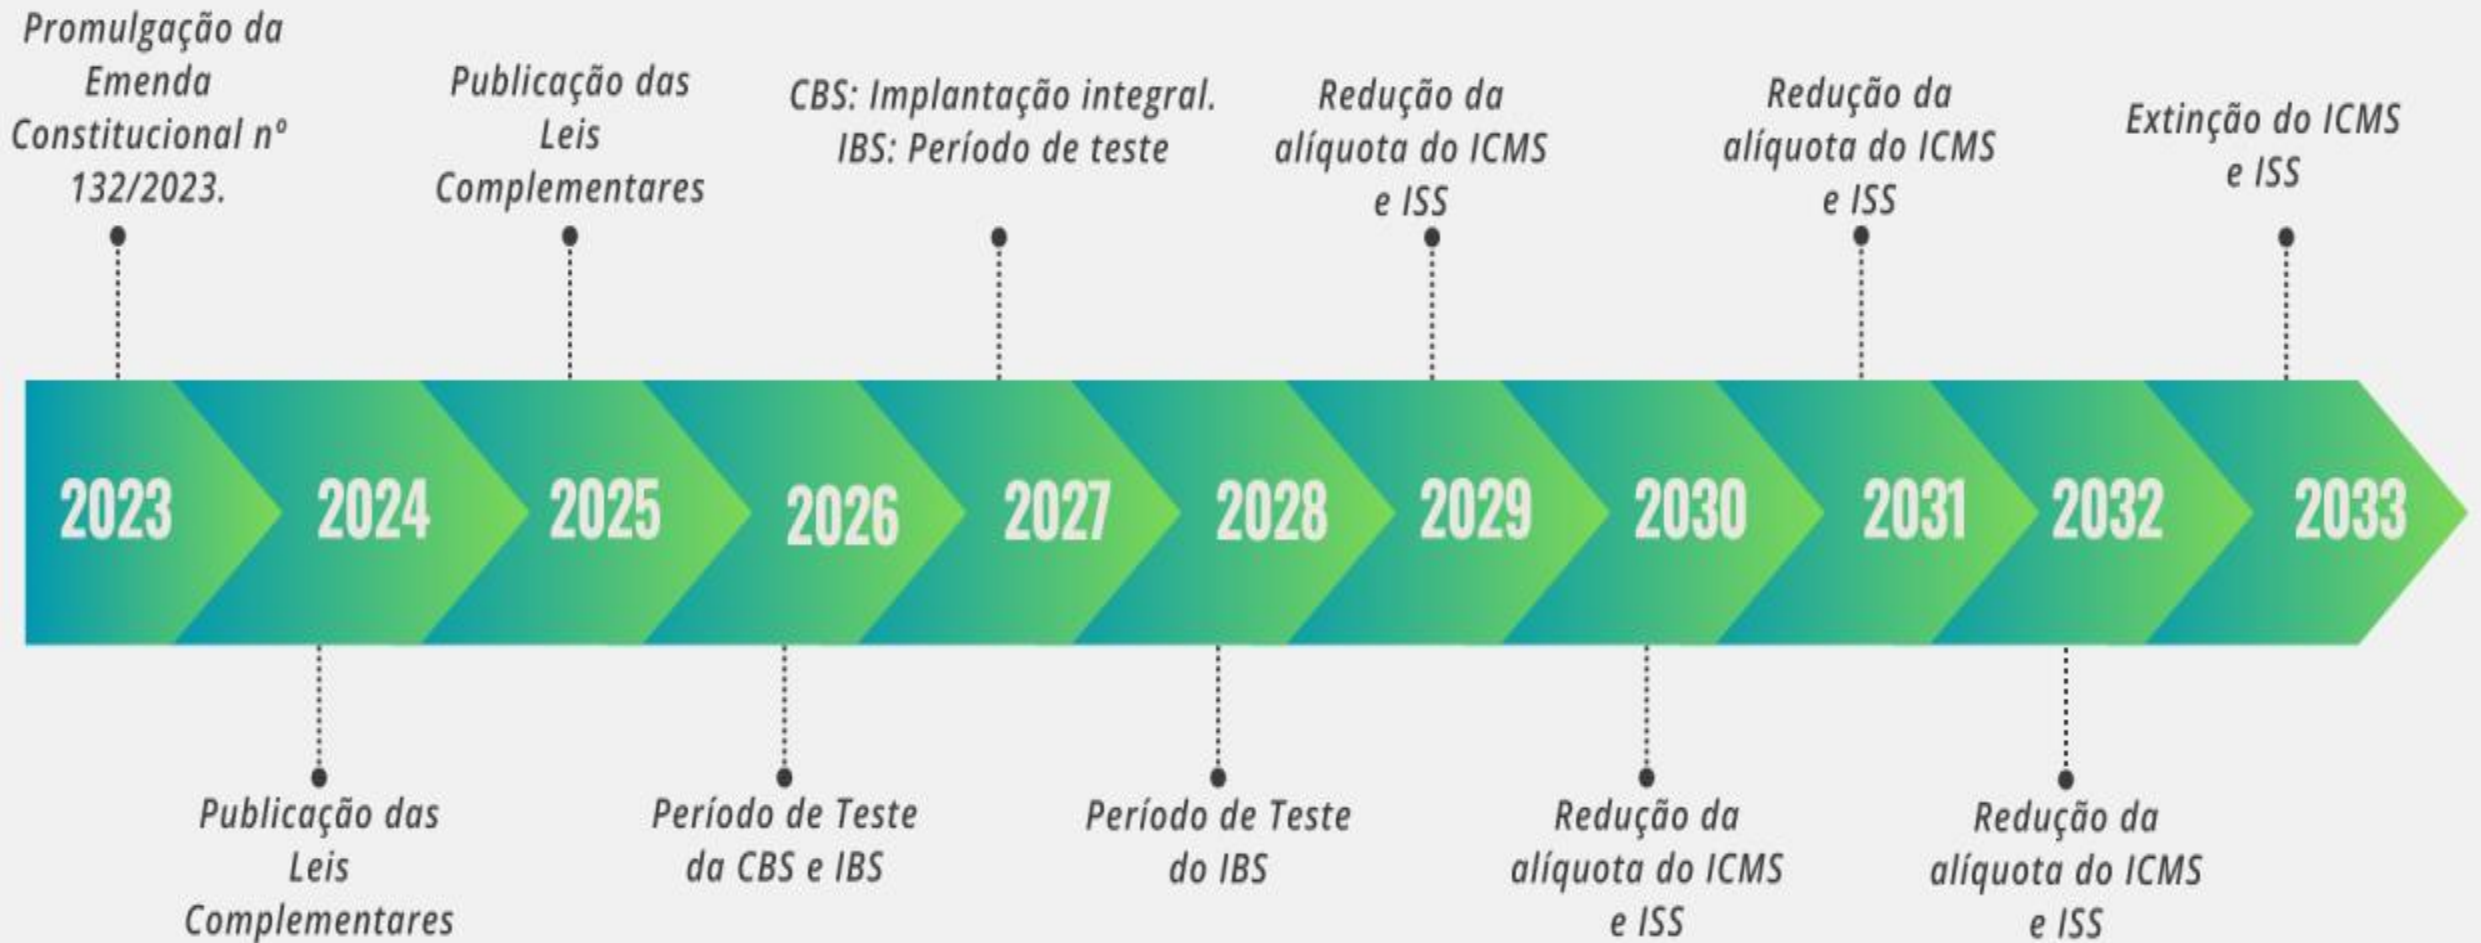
Promulgação da Emenda Constitucional nº 132/2023.

Publicação das Leis Complementares

CBS: Implantação integral. IBS: Período de teste

Redução da alíquota do ICMS e ISS

Redução da alíquota do ICMS e ISS

Extinção do ICMS e ISS

2023

2024

2025

2026

2027

2028

2029

2030

2031

2032

2033

Publicação das Leis Complementares

Período de Teste da CBS e IBS

Período de Teste do IBS

Redução da alíquota do ICMS e ISS

Redução da alíquota do ICMS e ISS